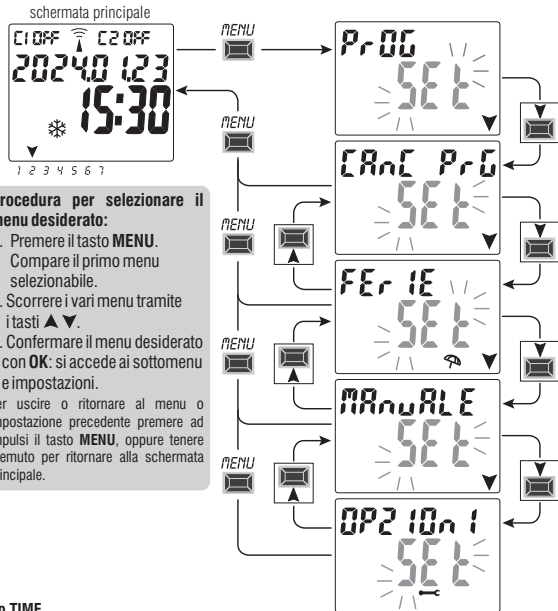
schermata principale

C1 OFF C2 OFF
2024.01.23
15:30

1 2 3 4 5 6 7

MENU

PrOG
SEt

MENU

CAnC PrG
SEt

MENU

FErIE
SEt

MENU

MAnuALE
SEt

MENU

OPZIOnI
SEt

rocedura per selezionare il menu desiderato:

. Premere il tasto **MENU**. Compare il primo menu selezionabile.

. Scorrere i vari menu tramite i tasti ▲▼.

. Confermare il menu desiderato con **OK**: si accede ai sottomenu e impostazioni.

er uscire o ritornare al menu o impostazione precedente premere ad mpulsi il tasto **MENU**, oppure tenere emuto per ritornare alla schermata rincipale.

o TIME